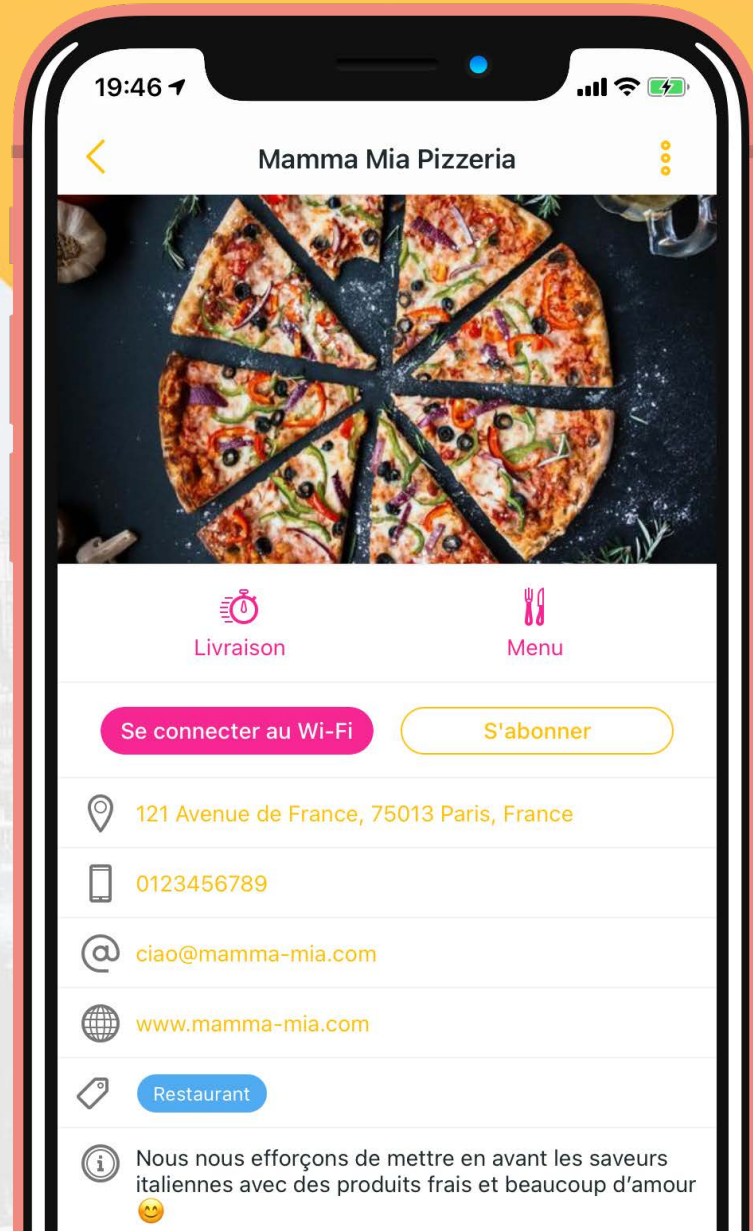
19:46

Mamma Mia Pizzeria

Livraison

Menu

Se connecter au Wi-Fi

S'abonner

121 Avenue de France, 75013 Paris, France

0123456789

ciao@mamma-mia.com

www.mamma-mia.com

Restaurant

Nous nous efforçons de mettre en avant les saveurs italiennes avec des produits frais et beaucoup d'amour 😊